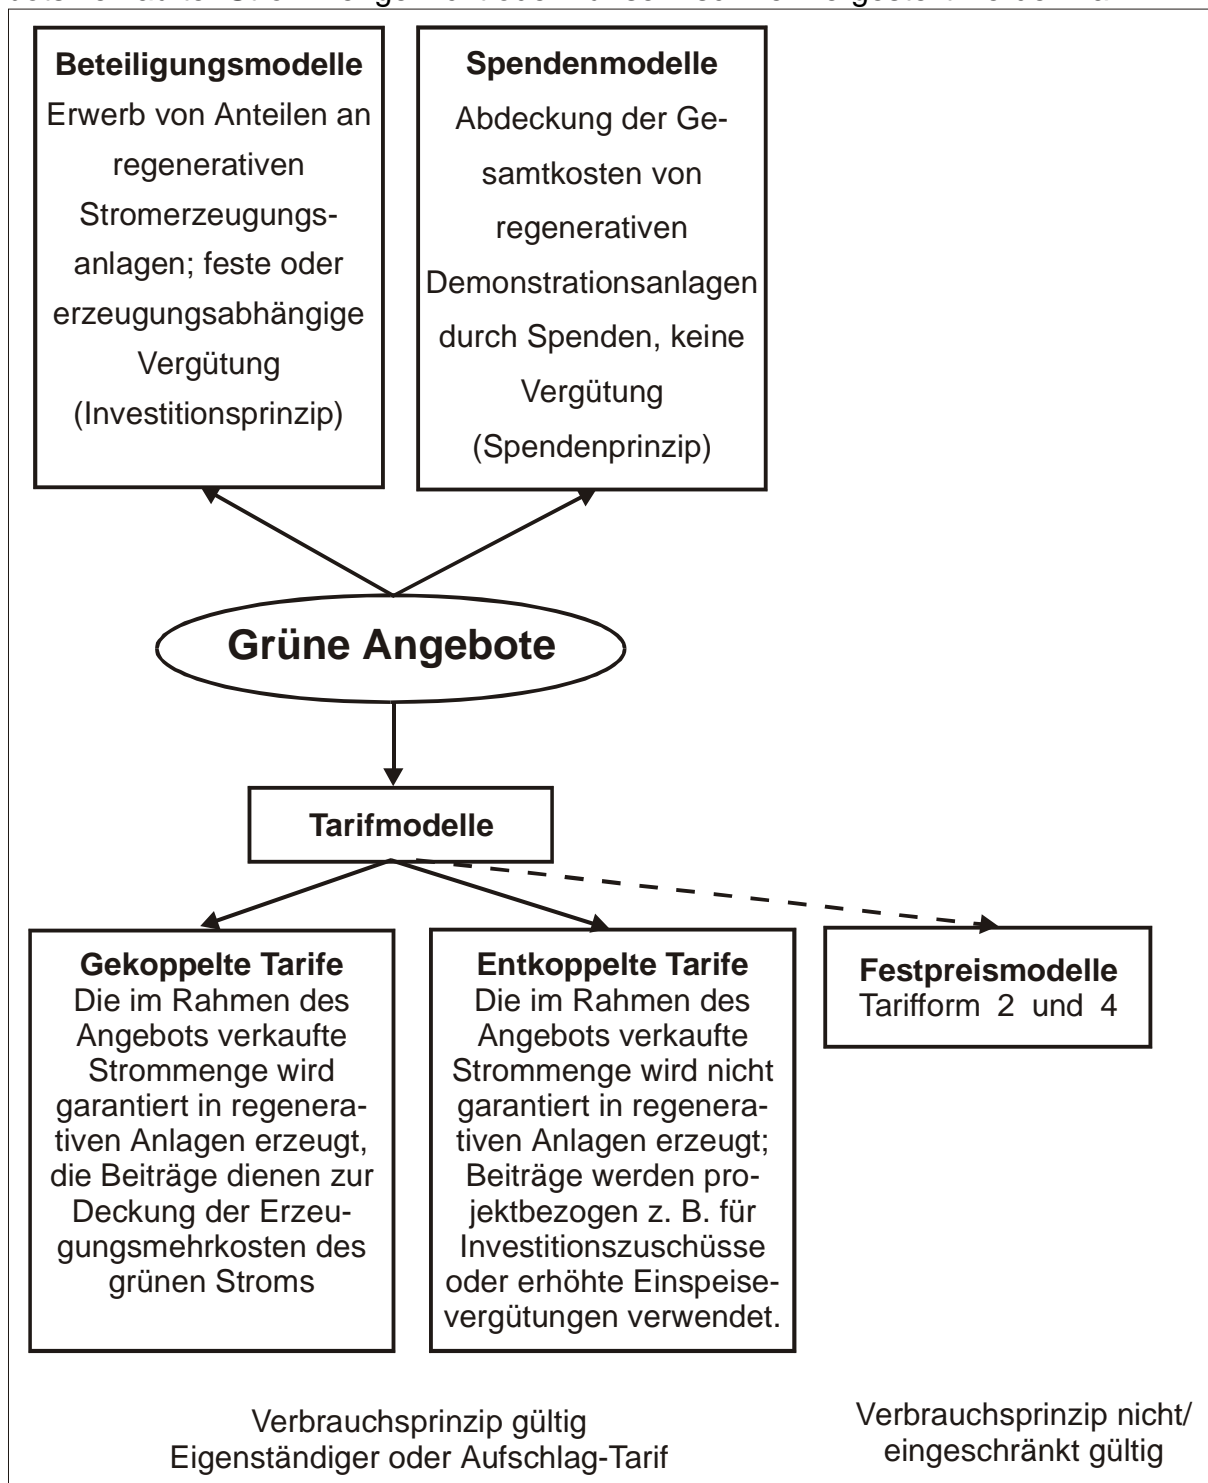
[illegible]

**Beteiligungsmodelle**
Erwerb von Anteilen an regenerativen Stromerzeugungsanlagen; feste oder erzeugungsabhängige Vergütung (Investitionsprinzip)

**Spendenmodelle**
Abdeckung der Gesamtkosten von regenerativen Demonstrationsanlagen durch Spenden, keine Vergütung (Spendenprinzip)

**Grüne Angebote**

**Tarifmodelle**

**Gekoppelte Tarife**
Die im Rahmen des Angebots verkaufte Strommenge wird garantiert in regenerativen Anlagen erzeugt, die Beiträge dienen zur Deckung der Erzeugungsmehrkosten des grünen Stroms

**Entkoppelte Tarife**
Die im Rahmen des Angebots verkaufte Strommenge wird nicht garantiert in regenerativen Anlagen erzeugt; Beiträge werden projektbezogen z. B. für Investitionszuschüsse oder erhöhte Einspeisevergütungen verwendet.

**Festpreismodelle**
Tarifform 2 und 4

Verbrauchsprinzip gültig
Eigenständiger oder Aufschlag-Tarif

Verbrauchsprinzip nicht/ eingeschränkt gültig